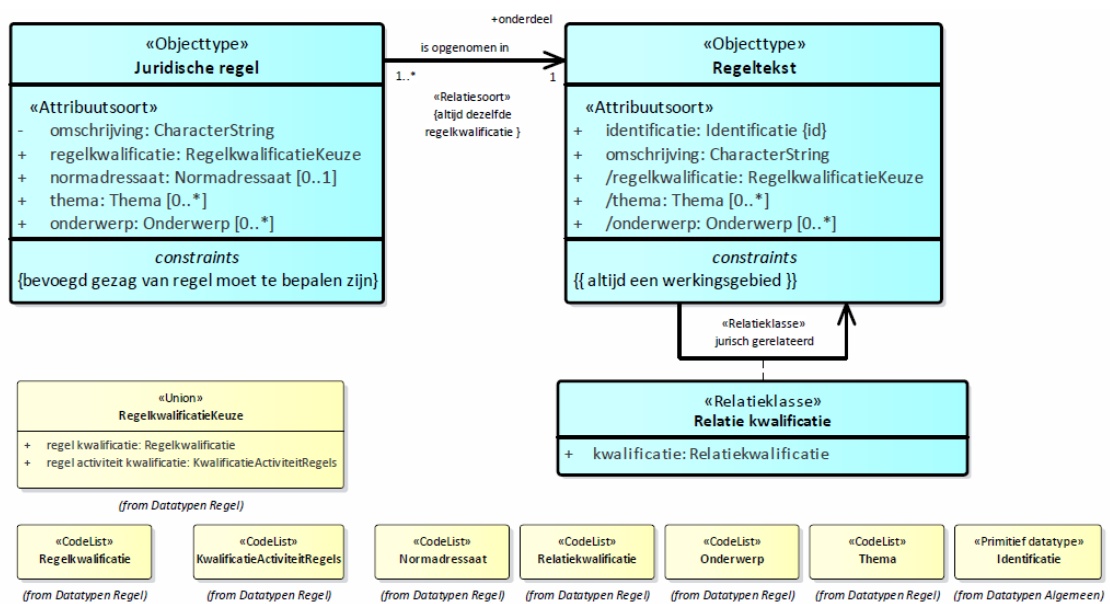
«Objecttype»
Juridische regel

«Attribuutsoort»
- omschrijving: CharacterString
+ regelkwalificatie: RegelkwalificatieKeuze
+ normadressaat: Normadressaat [0..1]
+ thema: Thema [0..*]
+ onderwerp: Onderwerp [0..*]

constraints
{bevoegd gezag van regel moet te bepalen zijn}

+onderdeel
is opgenomen in
1..*
1
«Relatiesoort»
{altijd dezelfde regelkwalificatie }

«Objecttype»
Regeltekst

«Attribuutsoort»
+ identificatie: Identificatie {id}
+ omschrijving: CharacterString
+ /regelkwalificatie: RegelkwalificatieKeuze
+ /thema: Thema [0..*]
+ /onderwerp: Onderwerp [0..*]

constraints
{{ altijd een werkingsgebied }}

«Relatieklasse»
jurisch gerelateerd

«Relatieklasse»
Relatie kwalificatie

+ kwalificatie: Relatiekwalificatie

«Union»
RegelkwalificatieKeuze

+ regel kwalificatie: Regelkwalificatie
+ regel activiteit kwalificatie: KwalificatieActiviteitRegels

(from Datatypen Regel)

«CodeList»
Regelkwalificatie
(from Datatypen Regel)

«CodeList»
KwalificatieActiviteitRegels
(from Datatypen Regel)

«CodeList»
Normadressaat
(from Datatypen Regel)

«CodeList»
Relatiekwalificatie
(from Datatypen Regel)

«CodeList»
Onderwerp
(from Datatypen Regel)

«CodeList»
Thema
(from Datatypen Regel)

«Primitief datatype»
Identificatie
(from Datatypen Algemeen)